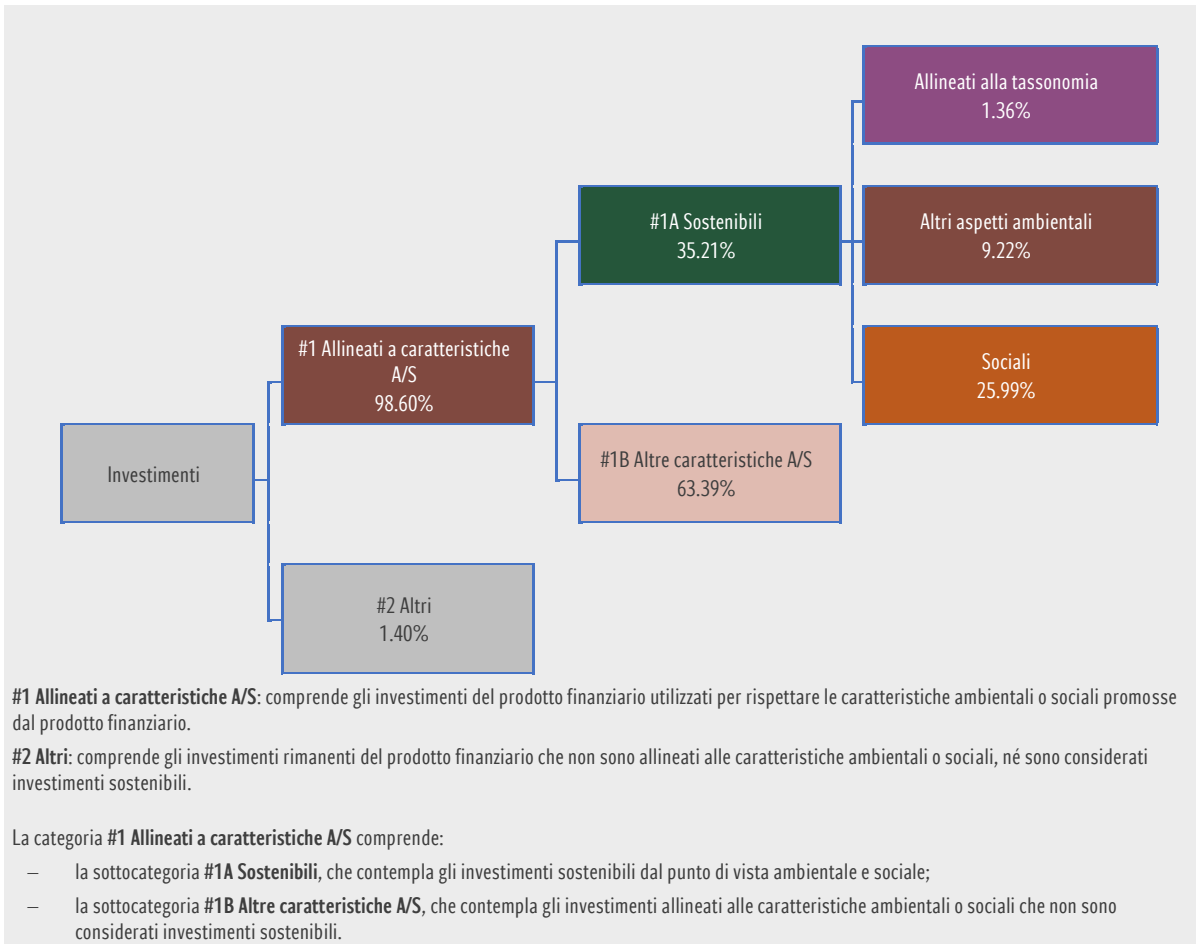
Allineati alla tassonomia
1.36%

#1A Sostenibili
35.21%

Altri aspetti ambientali
9.22%

#1 Allineati a caratteristiche A/S
98.60%

Sociali
25.99%

Investimenti

#1B Altre caratteristiche A/S
63.39%

#2 Altri
1.40%

**#1 Allineati a caratteristiche A/S**: comprende gli investimenti del prodotto finanziario utilizzati per rispettare le caratteristiche ambientali o sociali promosse dal prodotto finanziario.

**#2 Altri**: comprende gli investimenti rimanenti del prodotto finanziario che non sono allineati alle caratteristiche ambientali o sociali, né sono considerati investimenti sostenibili.

La categoria **#1 Allineati a caratteristiche A/S** comprende:

– la sottocategoria **#1A Sostenibili**, che contempla gli investimenti sostenibili dal punto di vista ambientale e sociale;

– la sottocategoria **#1B Altre caratteristiche A/S**, che contempla gli investimenti allineati alle caratteristiche ambientali o sociali che non sono considerati investimenti sostenibili.